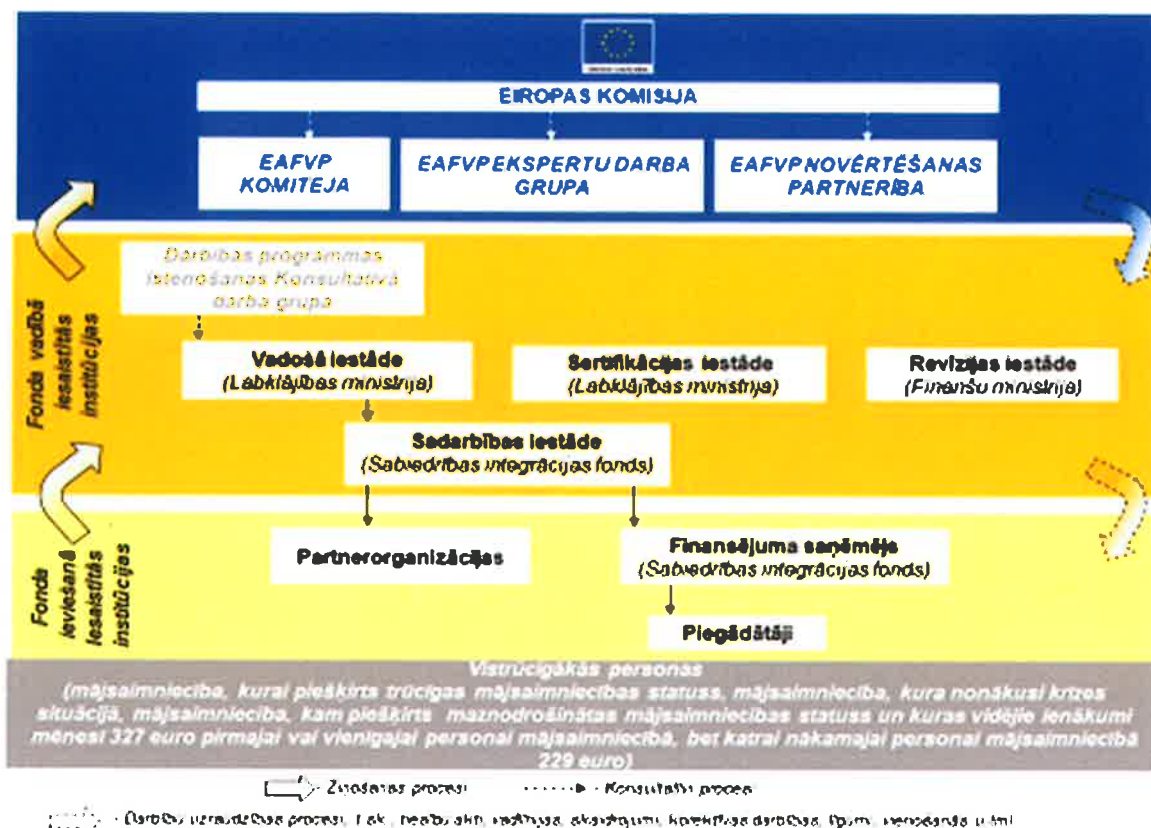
EIROPAS KOMISIJA

EAFVP KOMITEJA

EAFVP EKSPERTU DARBA GRUPA

EAFVP NOVĒRTĒŠANAS PARTNERĪBA

Fonda vadībā iesaistītās institūcijas

Darbības programmas īstenošanas Konsultatīvā darba grupa

Vadošā iestāde (Labklājības ministrija)

Sertifikācijas iestāde (Labklājības ministrija)

Revīzijas iestāde (Finanšu ministrija)

Sadarbības iestāde (Sabiedrības integrācijas fonds)

Fonda ieviešanā iesaistītās institūcijas

Partnerorganizācijas

Finansējuma saņēmējs (Sabiedrības integrācijas fonds)

Piegādātāji

Vistrūcīgākās personas
(mājsaimniecība, kurai piešķirts trūcīgas mājsaimniecības statuss, mājsaimniecība, kura nonākusi krīzes situācijā, mājsaimniecība, kam piešķirts maznodrošinātas mājsaimniecības statuss un kuras vidējie ienākumi mēnesī 327 euro pirmajai vai vienīgajai personai mājsaimniecībā, bet katrai nākamajai personai mājsaimniecībā 229 euro)

- Ziņošanas procesi
- Konsultatīvi procesi
- Darbību uzraudzības procesi, t.sk., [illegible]